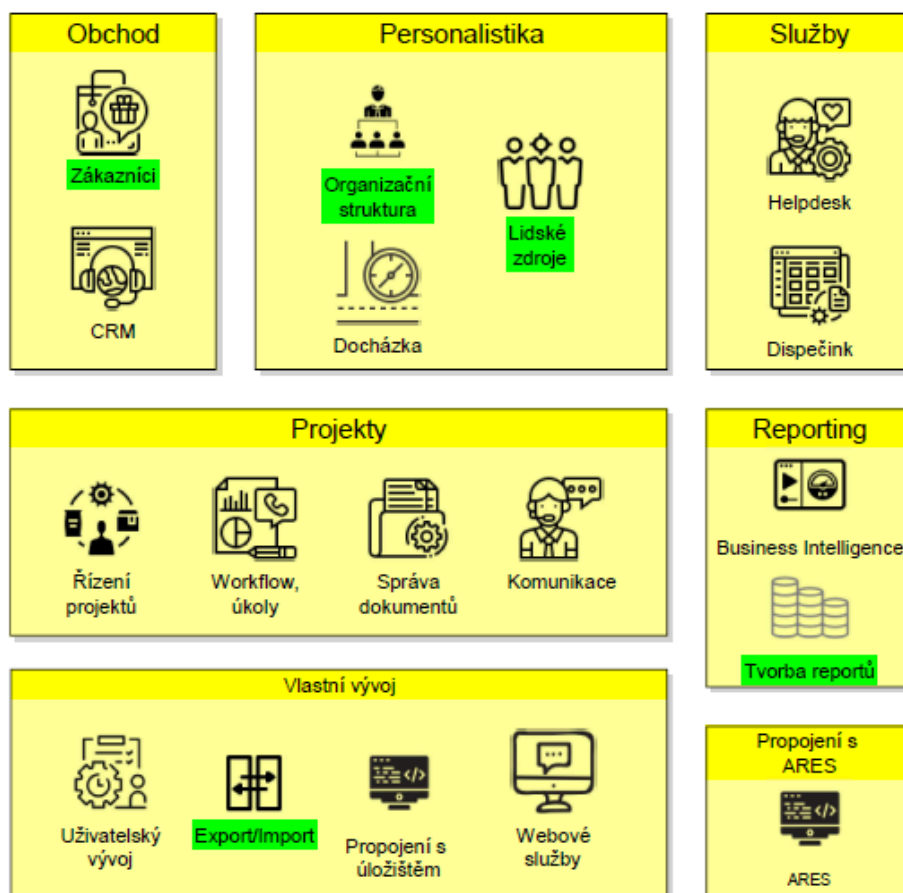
Obchod

Zákazníci

CRM

Personalistika

Organizační struktura

Lidské zdroje

Docházka

Služby

Helpdesk

Dispečink

Projekty

Řízení projektů

Workflow, úkoly

Správa dokumentů

Komunikace

Reporting

Business Intelligence

Tvorba reportů

Vlastní vývoj

Uživatelský vývoj

Export/Import

Propojení s úložištěm

Webové služby

Propojení s ARES

ARES